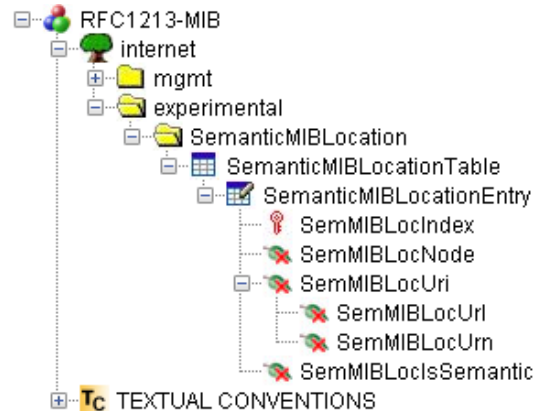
RFC1213-MIB
internet
mgmt
experimental
SemanticMIBLocation
SemanticMIBLocationTable
SemanticMIBLocationEntry
SemMIBLocIndex
SemMIBLocNode
SemMIBLocUri
SemMIBLocUrl
SemMIBLocUrn
SemMIBLocIsSemantic
TC TEXTUAL CONVENTIONS